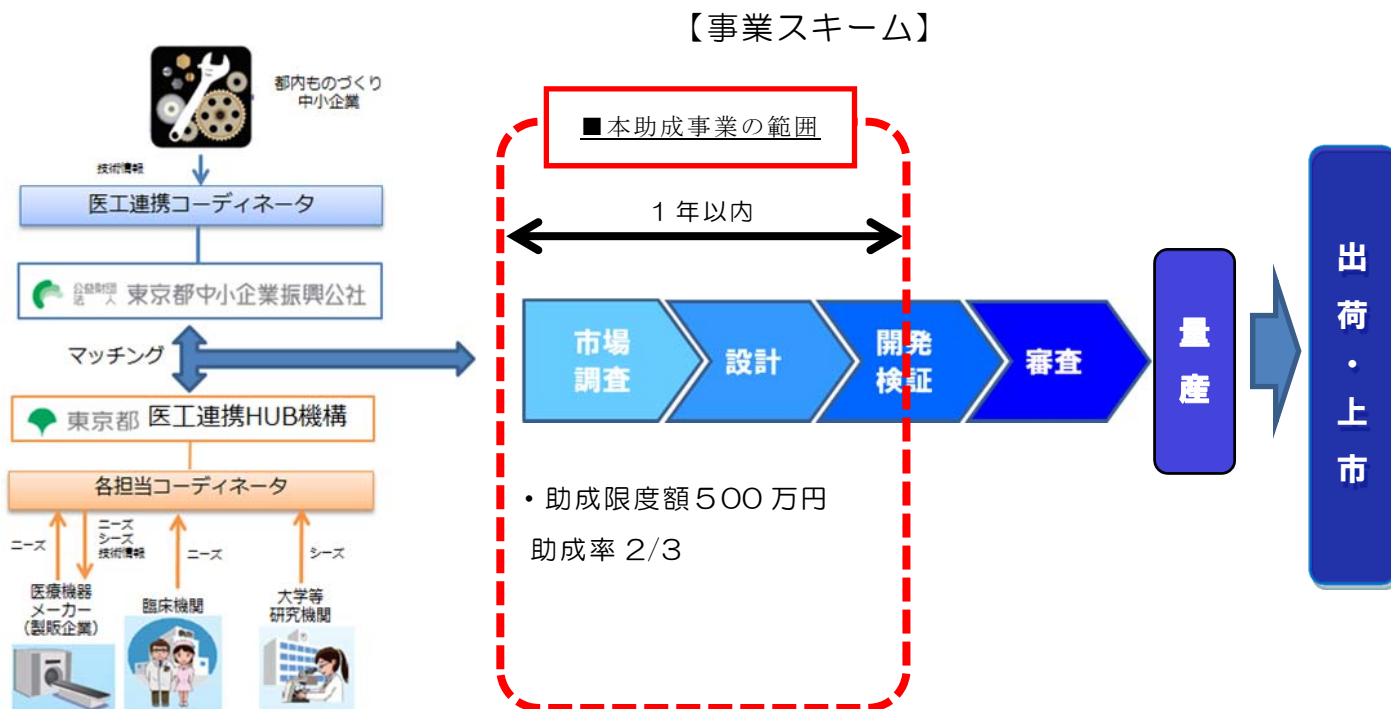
【事業スキーム】

都内ものづくり中小企業

技術情報

医工連携コーディネータ

公益財団法人 東京都中小企業振興公社

マッチング

東京都 医工連携HUB機構

各担当コーディネータ

ニーズ

ニーズ
シーズ
技術情報

ニーズ

シーズ

医療機器
メーカー
(製販企業)

臨床機関

大学等
研究機関

■本助成事業の範囲

1 年以内

市場
調査

設計

開発
検証

審査

量
産

出
荷
・
上
市

・助成限度額500万円
助成率 2/3